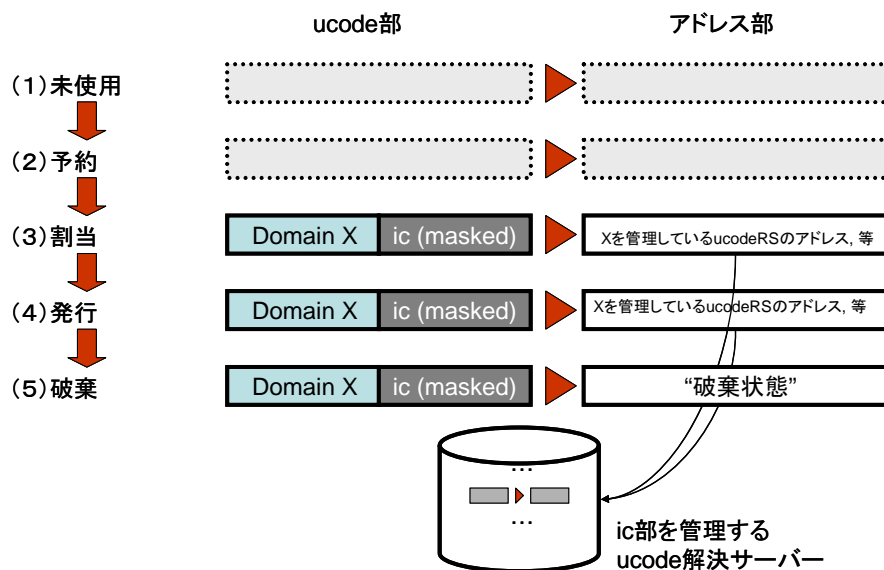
ucode部

アドレス部

（1）未使用

（2）予約

（3）割当

Domain X | ic (masked)

Xを管理しているucodeRSのアドレス, 等

（4）発行

Domain X | ic (masked)

Xを管理しているucodeRSのアドレス, 等

（5）破棄

Domain X | ic (masked)

“破棄状態”

…

…

ic部を管理する
ucode解決サーバー